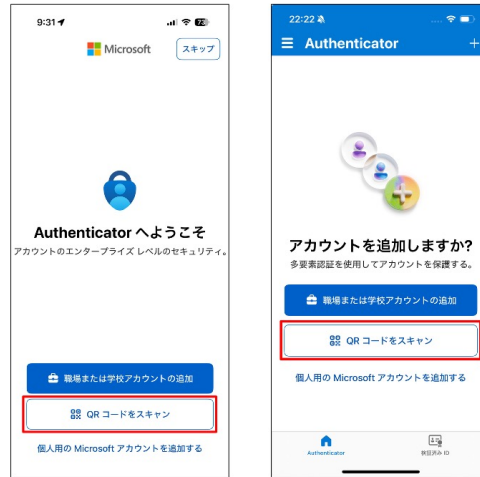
9:31

Microsoft

スキップ

Authenticator へようこそ

アカウントのエンタープライズ レベルのセキュリティ。

職場または学校アカウントの追加

QR コードをスキャン

個人用の Microsoft アカウントを追加する

22:22

Authenticator

+

アカウントを追加しますか?

多要素認証を使用してアカウントを保護する。

職場または学校アカウントの追加

QR コードをスキャン

個人用の Microsoft アカウントを追加する

Authenticator

検証済み ID